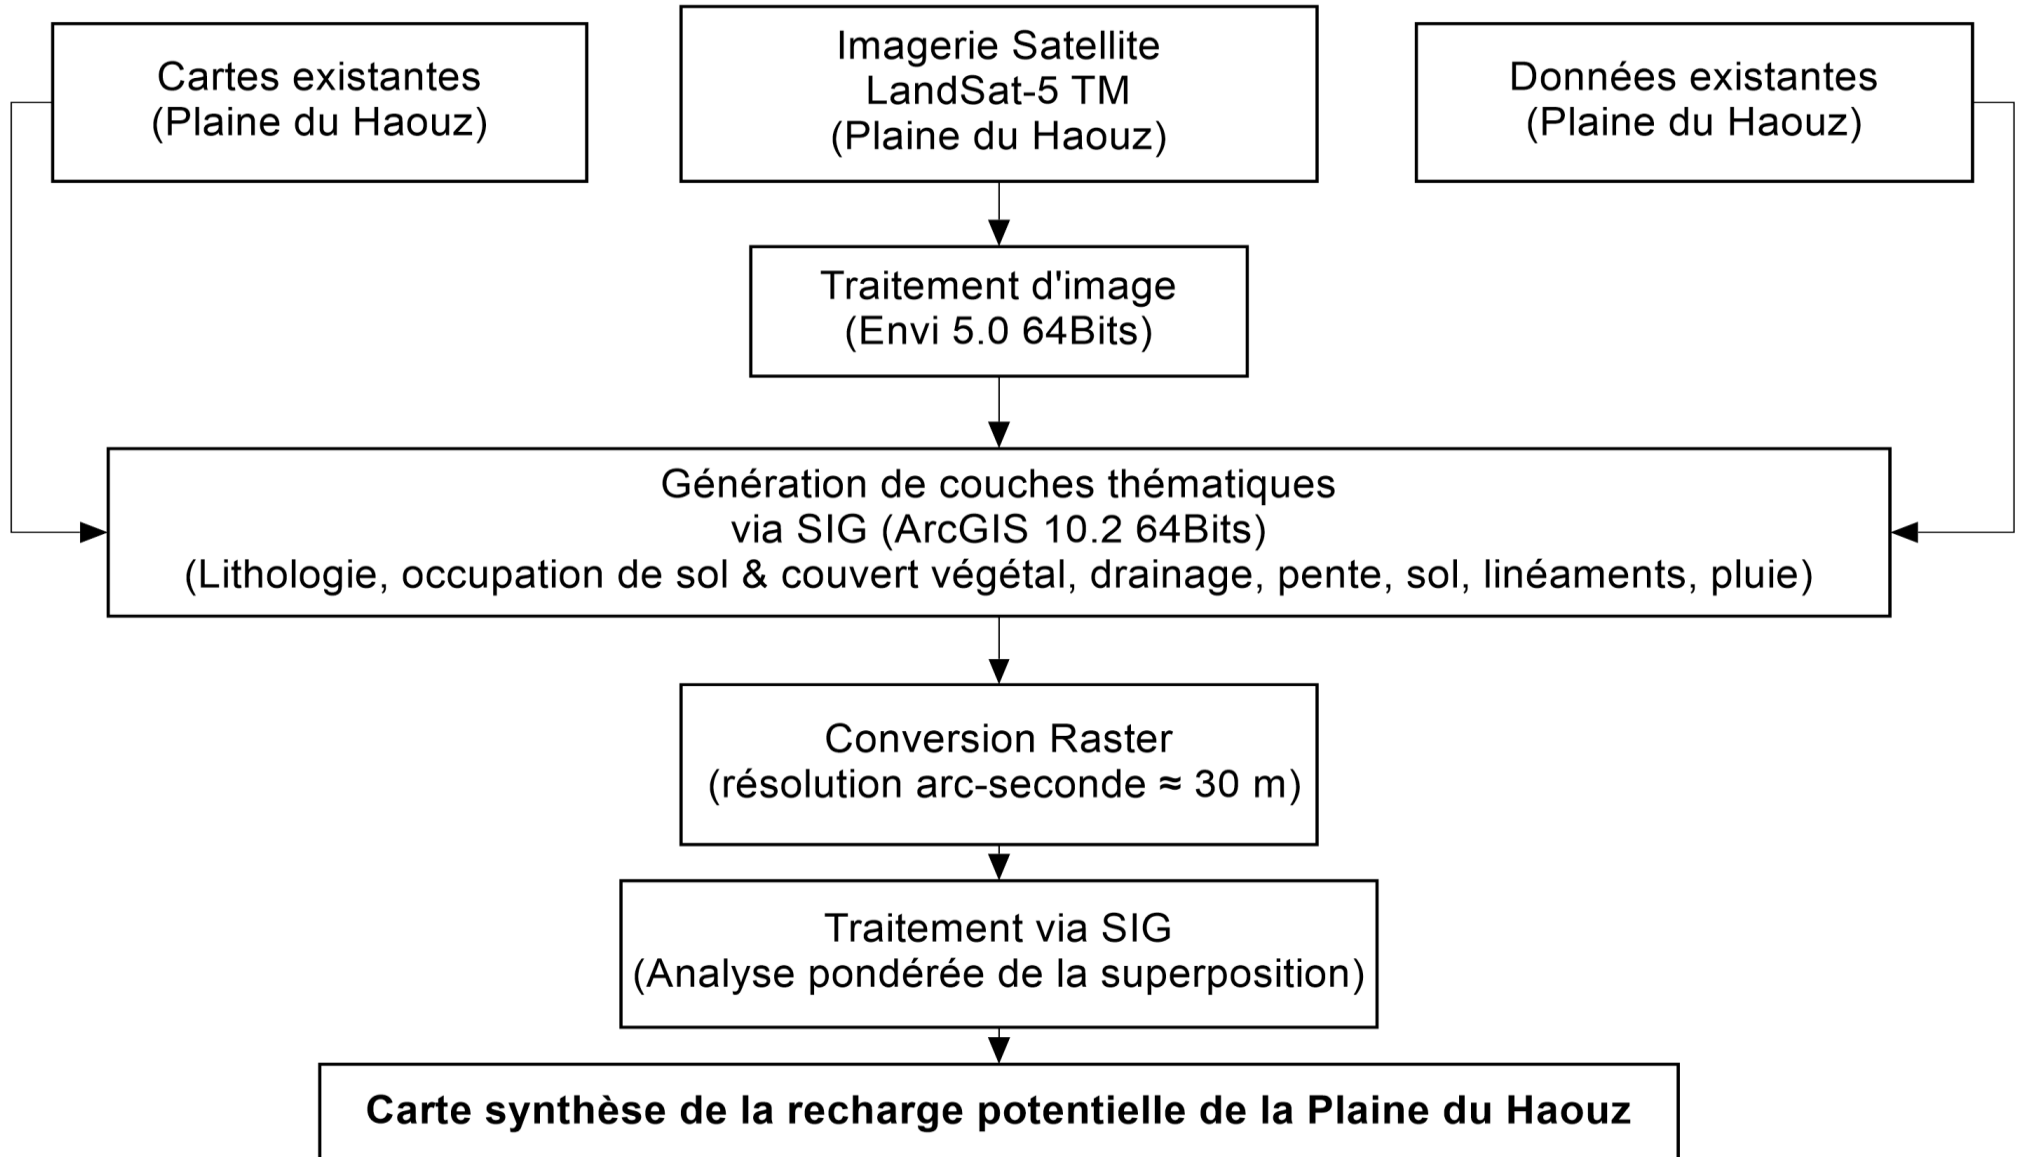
Cartes existantes
(Plaine du Haouz)

Imagerie Satellite
LandSat-5 TM
(Plaine du Haouz)

Données existantes
(Plaine du Haouz)

Traitement d'image
(Envi 5.0 64Bits)

Génération de couches thématiques
via SIG (ArcGIS 10.2 64Bits)
(Lithologie, occupation de sol & couvert végétal, drainage, pente, sol, linéaments, pluie)

Conversion Raster
(résolution arc-seconde ≈ 30 m)

Traitement via SIG
(Analyse pondérée de la superposition)

**Carte synthèse de la recharge potentielle de la Plaine du Haouz**